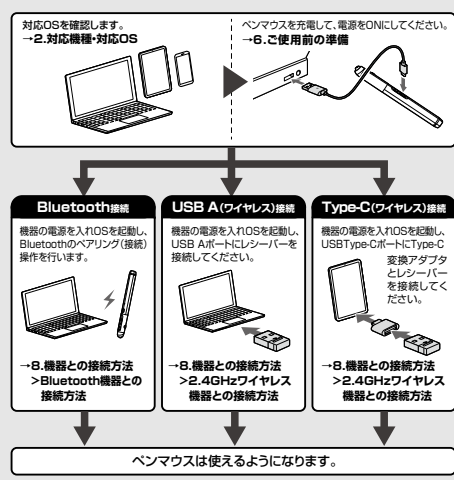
対応OSを確認します。
→2.対応機種・対応OS

ペンマウスを充電して、電源をONにしてください。
→6.ご使用前の準備

Bluetooth接続

機器の電源を入れOSを起動し、Bluetoothのペアリング（接続）操作を行います。

→8.機器との接続方法 >Bluetooth機器との接続方法

USB A(ワイヤレス)接続

機器の電源を入れOSを起動し、USB AポートにレシーバーをF接続してください。

→8.機器との接続方法 >2.4GHzワイヤレス機器との接続方法

Type-C(ワイヤレス)接続

機器の電源を入れOSを起動し、USBType-CポートにType-C変換アダプタとレシーバーを接続してください。

→8.機器との接続方法 >2.4GHzワイヤレス機器との接続方法

ペンマウスは使えるようになります。